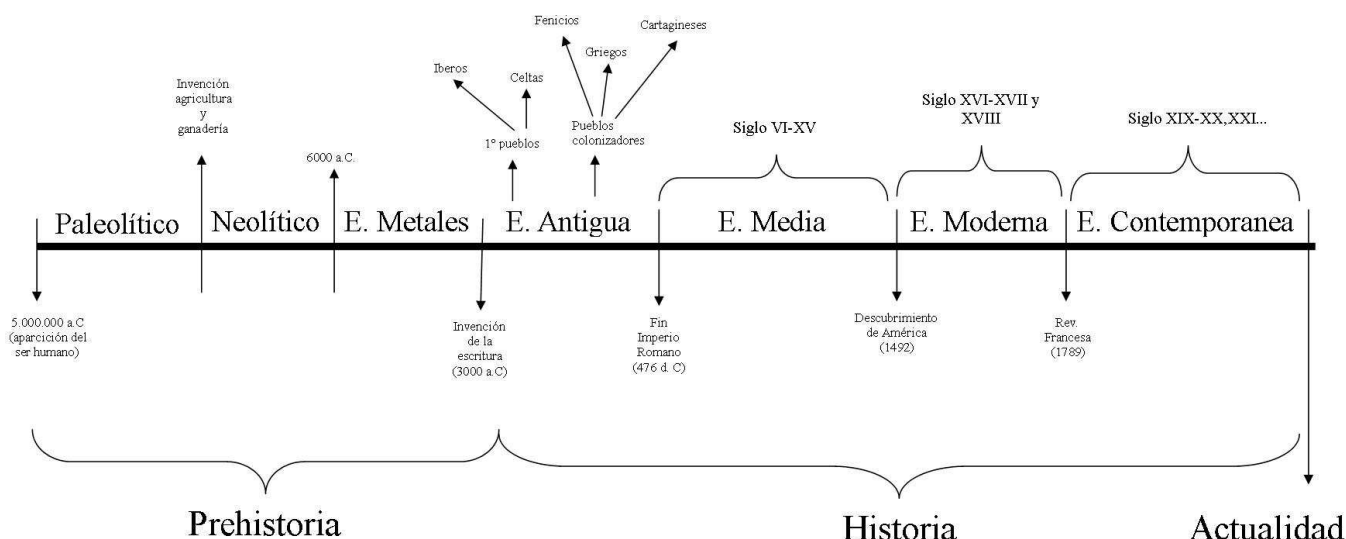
Fenicios

Cartagineses

Griegos

Iberos

Celtas

Invención agricultura y ganadería

Pueblos colonizadores

1º pueblos

Siglo VI-XV

Siglo XVI-XVII y XVIII

Siglo XIX-XX,XXI...

6000 a.C.

Paleolítico

Neolítico

E. Metales

E. Antigua

E. Media

E. Moderna

E. Contemporanea

5.000.000 a.C (aparción del ser humano)

Invención de la escritura (3000 a.C)

Fin Imperio Romano (476 d. C)

Descubrimiento de América (1492)

Rev. Francesa (1789)

Prehistoria

Historia

Actualidad